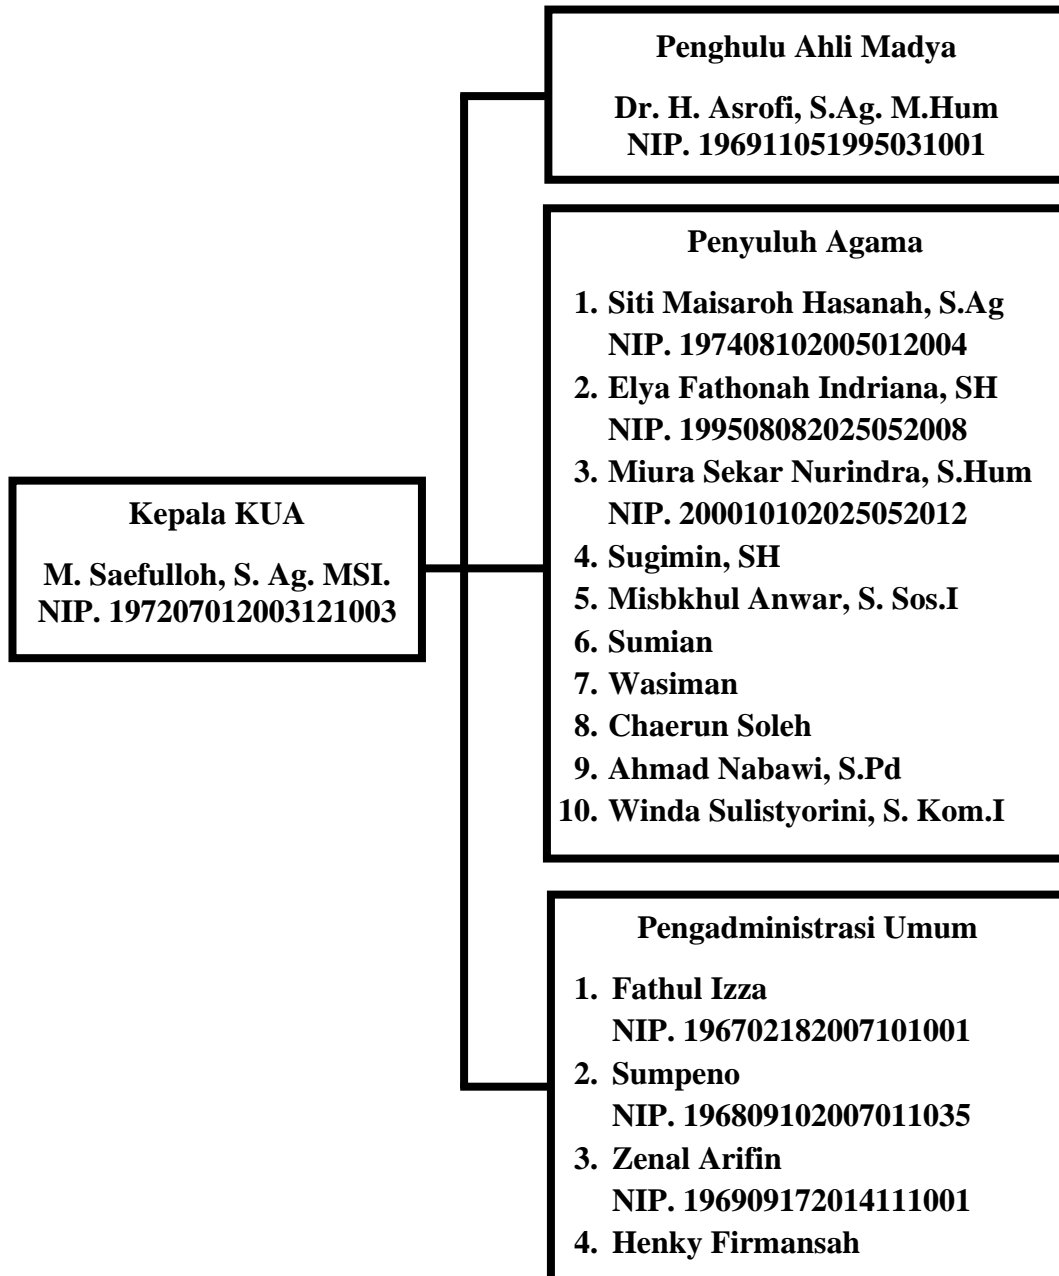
Kepala KUA

M. Saefulloh, S. Ag. MSI.
NIP. 197207012003121003

Penghulu Ahli Madya

Dr. H. Asrofi, S.Ag. M.Hum
NIP. 196911051995031001

Penyuluh Agama

1. Siti Maisaroh Hasanah, S.Ag
NIP. 197408102005012004
2. Elya Fathonah Indriana, SH
NIP. 199508082025052008
3. Miura Sekar Nurindra, S.Hum
NIP. 200010102025052012
4. Sugimin, SH
5. Misbkhul Anwar, S. Sos.I
6. Sumian
7. Wasiman
8. Chaerun Soleh
9. Ahmad Nabawi, S.Pd
10. Winda Sulistyorini, S. Kom.I

Pengadministrasi Umum

1. Fathul Izza
NIP. 196702182007101001
2. Sumpeno
NIP. 196809102007011035
3. Zenal Arifin
NIP. 196909172014111001
4. Henky Firmansah